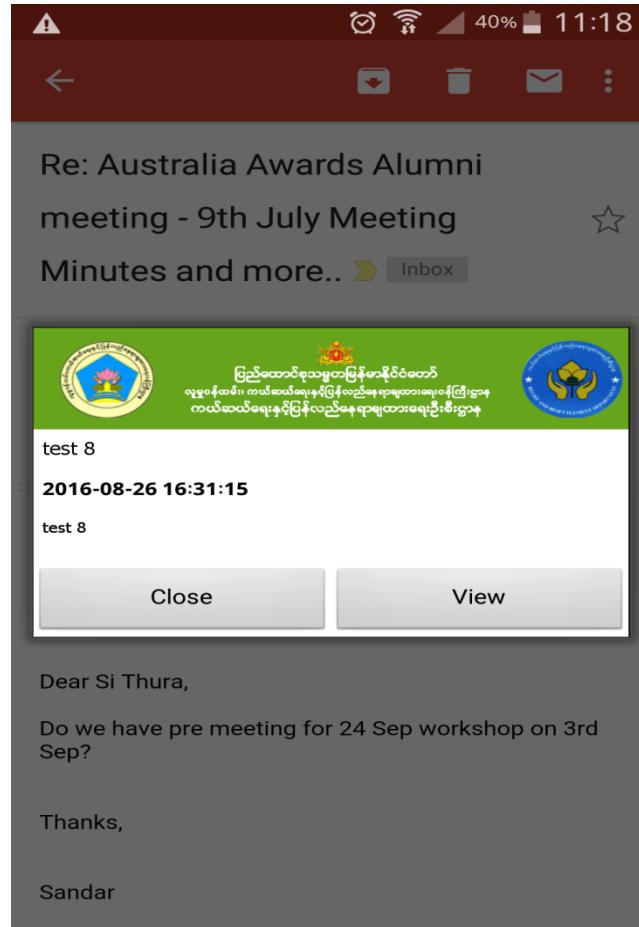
40% 11:18

Re: Australia Awards Alumni meeting - 9th July Meeting Minutes and more.. Inbox

ပြည်ထောင်စုသမ္မတမြန်မာနိုင်ငံတော်
လူမှုဝန်ထမ်း၊ ကယ်ဆယ်ရေးနှင့်ပြန်လည်နေရာချထားရေးဝန်ကြီးဌာန
ကယ်ဆယ်ရေးနှင့်ပြန်လည်နေရာချထားရေးဦးစီးဌာန

test 8

2016-08-26 16:31:15

test 8

Close

View

Dear Si Thura,

Do we have pre meeting for 24 Sep workshop on 3rd Sep?

Thanks,

Sandar